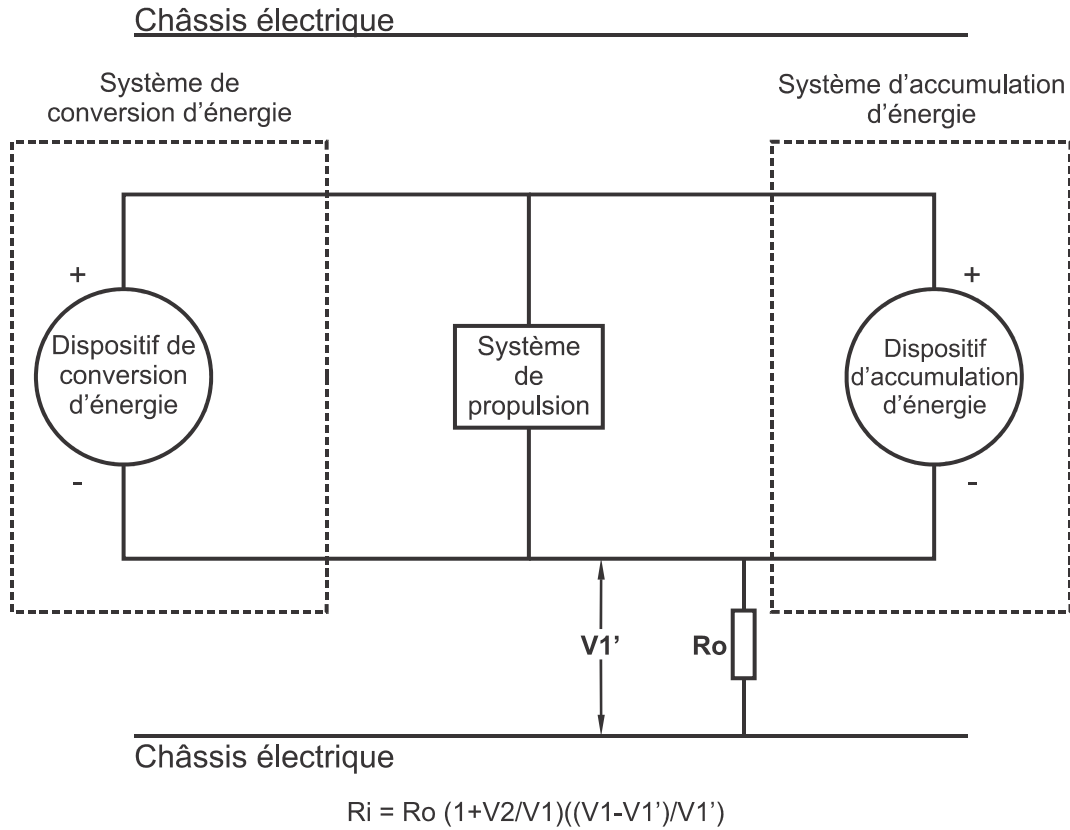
Châssis électrique

Système de conversion d'énergie

Système d'accumulation d'énergie

+

Dispositif de conversion d'énergie

-

Système de propulsion

+

Dispositif d'accumulation d'énergie

-

V1'

Ro

Châssis électrique

Ri = Ro (1+V2/V1)((V1-V1')/V1')